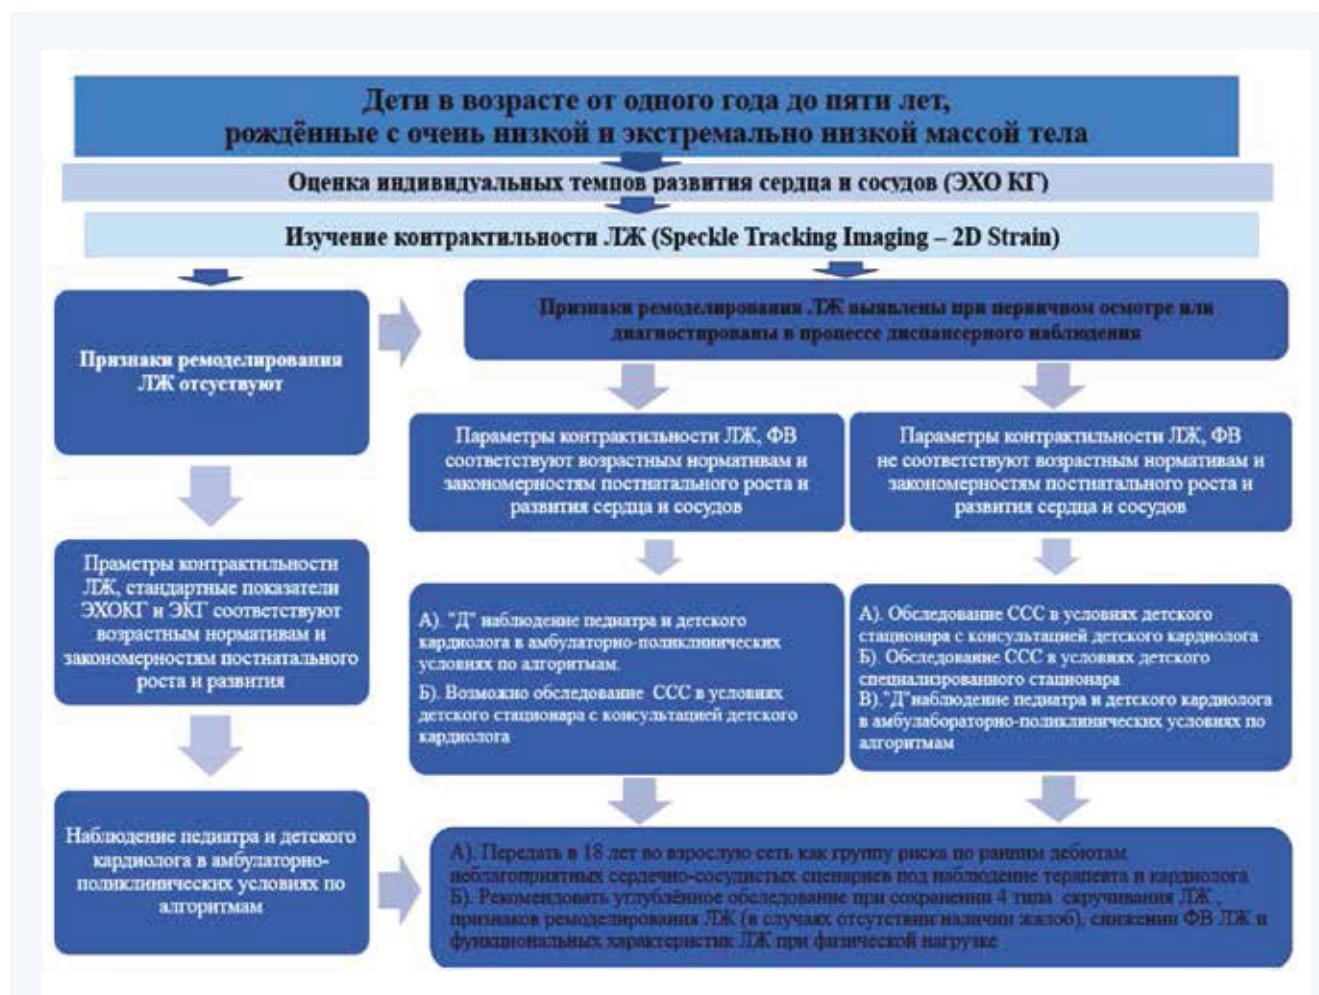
Дети в возрасте от одного года до пяти лет, рождённые с очень низкой и экстремально низкой массой тела

Оценка индивидуальных темпов развития сердца и сосудов (ЭХО КГ)

Изучение контрактильности ЛЖ (Speckle Tracking Imaging – 2D Strain)

Признаки ремоделирования ЛЖ отсуствуют

Признаки ремоделирования ЛЖ выявлены при первичном осмотре или диагностированы в процессе диспансерного наблюдения

Параметры контрактильности ЛЖ, ФВ соответствуют возрастным нормативам и закономерностям постнатального роста и развития сердца и сосудов

Параметры контрактильности ЛЖ, ФВ не соответствуют возрастным нормативам и закономерностям постнатального роста и развития сердца и сосудов

Праметры контрактильности ЛЖ, стандартные показатели ЭХОКГ и ЭКГ соответствуют возрастным нормативам и закономерностям постнатального роста и развития

А). "Д" наблюдение педиатра и детского кардиолога в амбулаторно-поликлинических условиях по алгоритмам.
Б). Возможно обследование ССС в условиях детского стационара с консультацией детского кардиолога

А). Обследование ССС в условиях детского стационара с консультацией детского кардиолога
Б). Обследование ССС в условиях детского специализированного стационара
В)."Д"наблюдение педиатра и детского кардиолога в амбулабор採торно-поликлинических условиях по алгоритмам

Наблюдение педиатра и детского кардиолога в амбулаторно-поликлинических условиях по алгоритмам

А). Передать в 18 лет во взрослую сеть как группу риска по ранним дебютам неблагоприятных сердечно-сосудистых сценариев под наблюдение терапевта и кардиолога
Б). Рекомендовать углублённое обследование при сохранении 4 типа скручивания ЛЖ, признаков ремоделирования ЛЖ (в случаях отсутствия наличия жалоб), снижения ФВ ЛЖ и функциональных характеристик ЛЖ при физической нагрузке